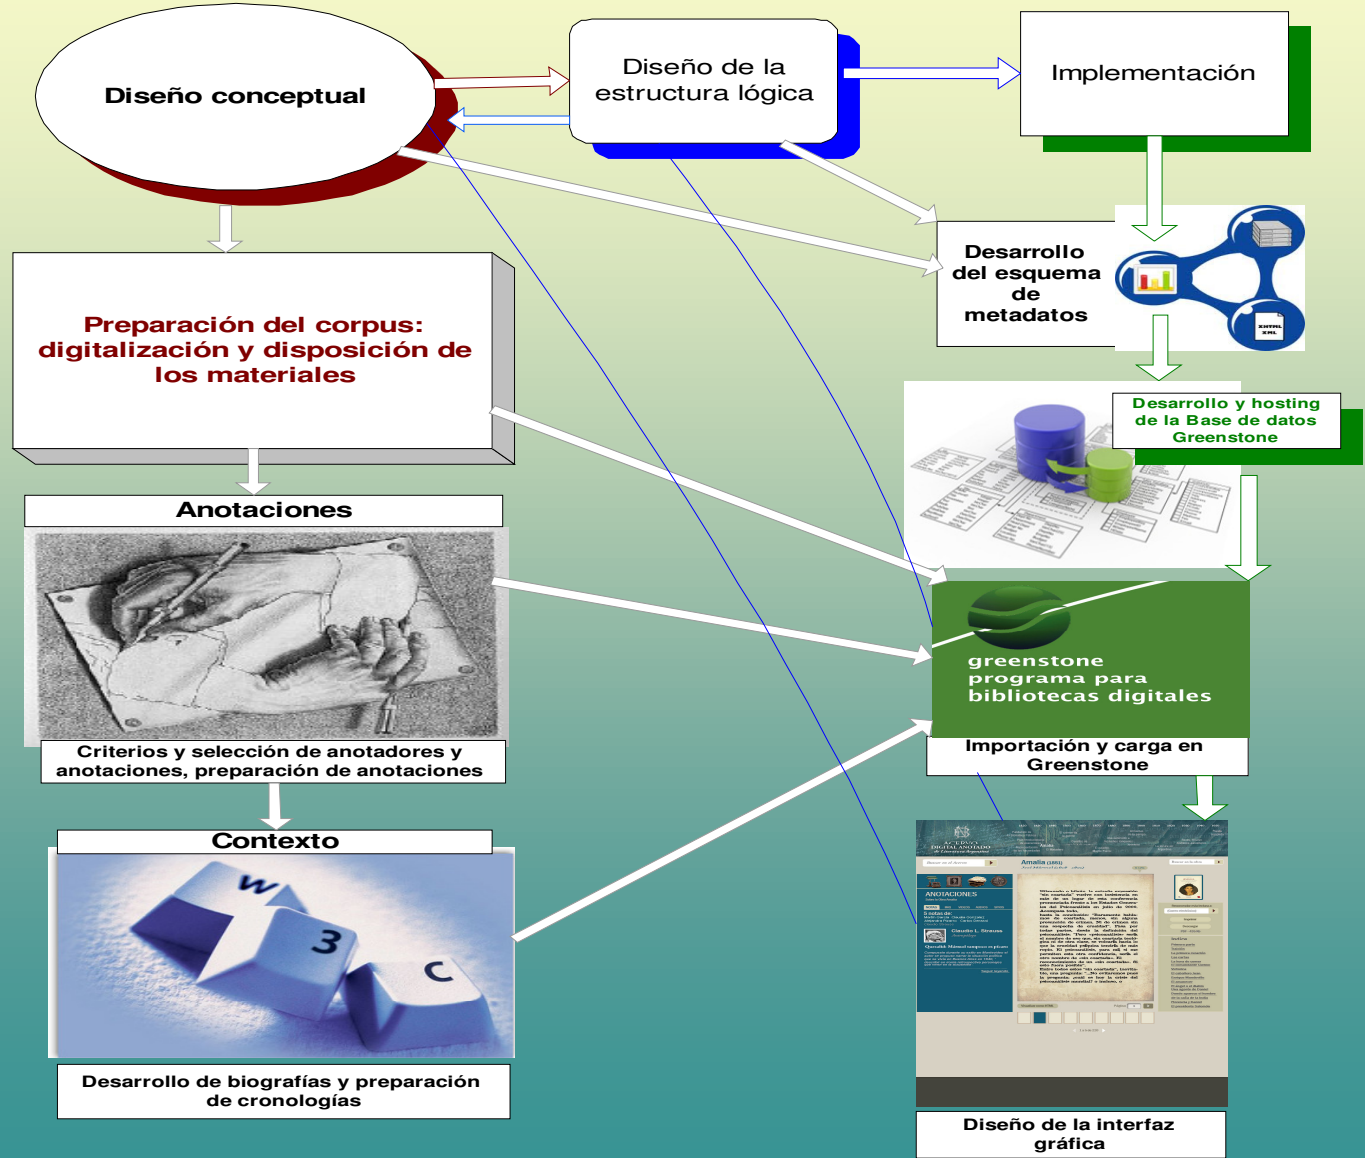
Diseño conceptual

Diseño de la estructura lógica

Implementación

Desarrollo del esquema de metadatos

Preparación del corpus: digitalización y disposición de los materiales

Desarrollo y hosting de la Base de datos Greenstone

Anotaciones

Criterios y selección de anotadores y anotaciones, preparación de anotaciones

greenstone
programa para
bibliotecas digitales

Importación y carga en Greenstone

Contexto

Desarrollo de biografías y preparación de cronologías

Diseño de la interfaz gráfica